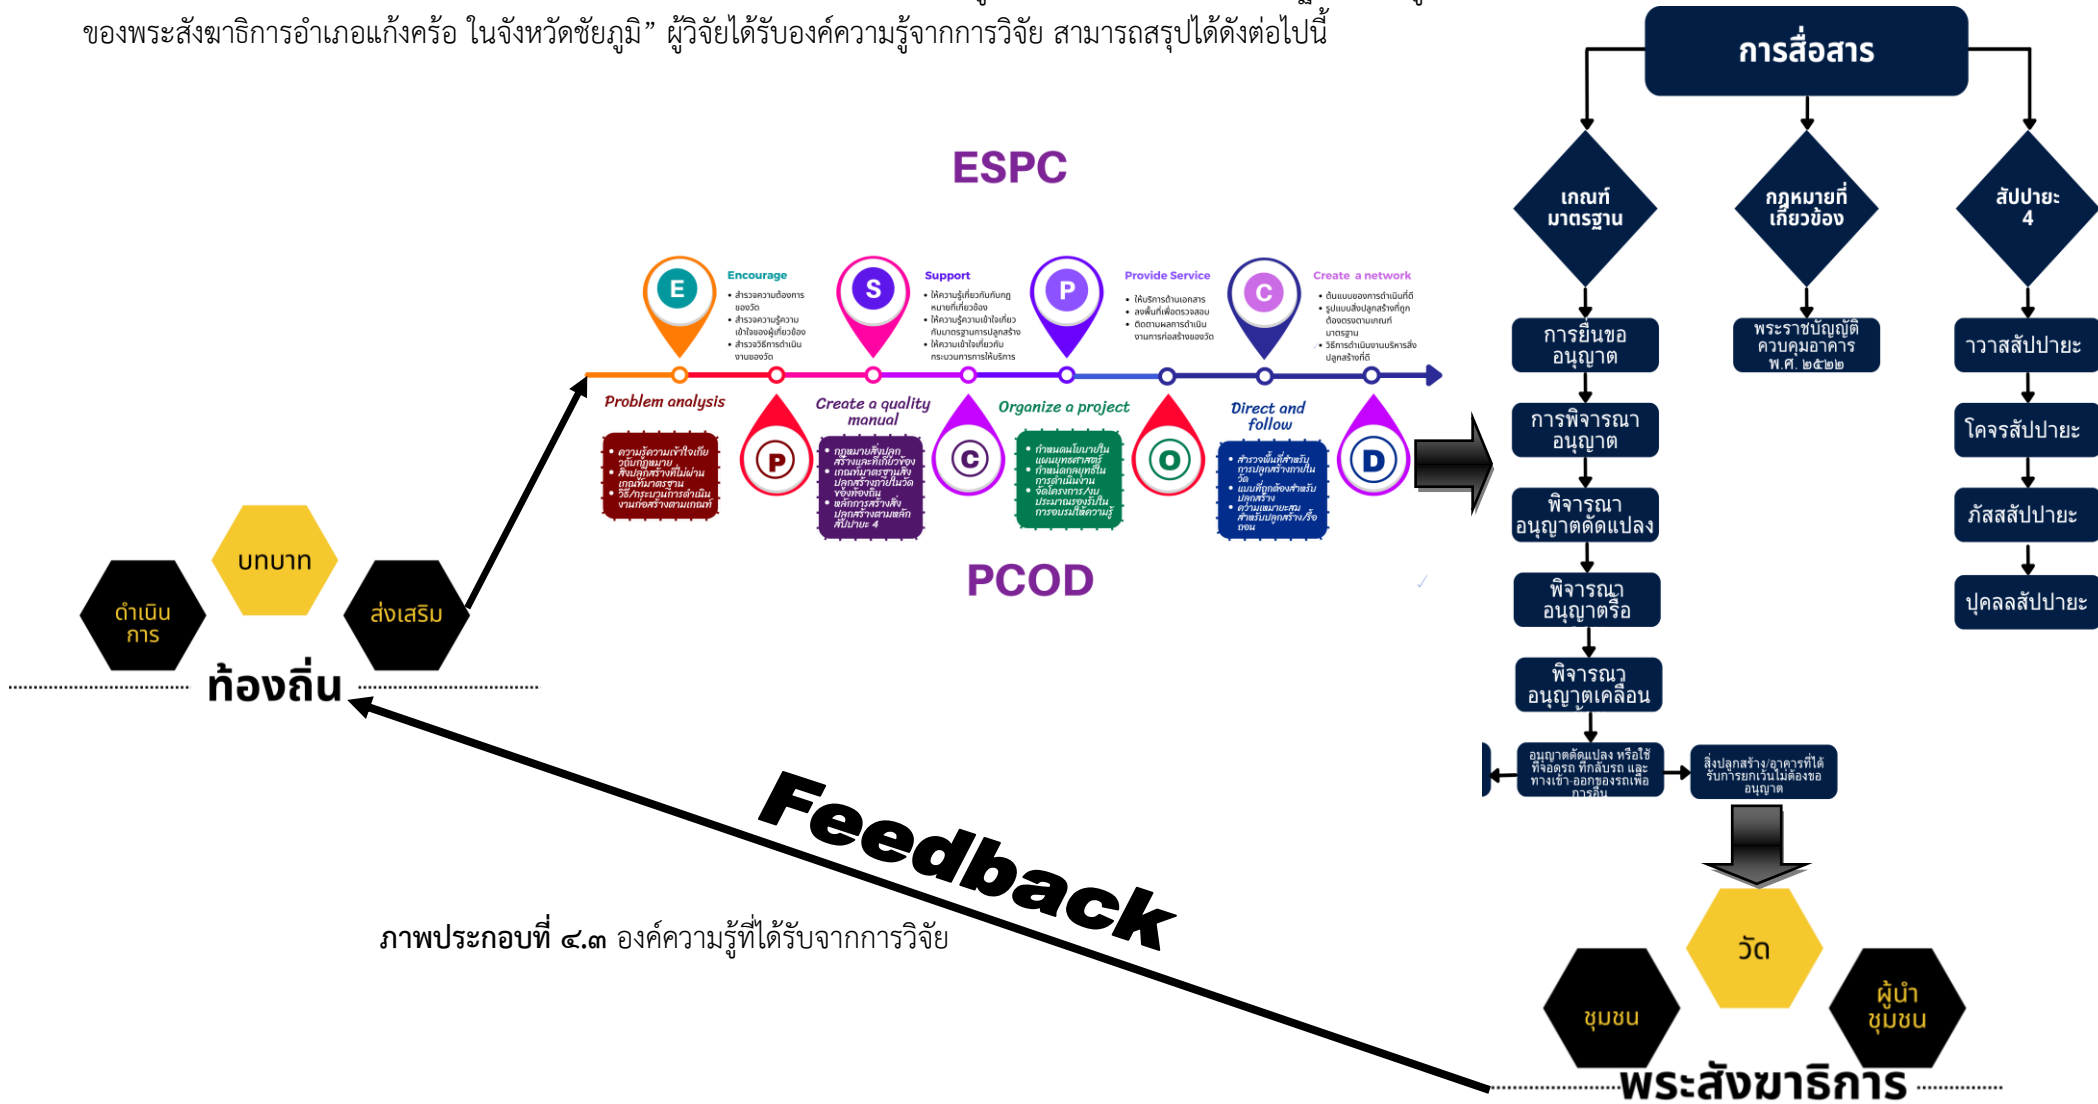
ของพระสังฆาธิการอำเภอแก้งคร้อ ในจังหวัดชัยภูมิ" ผู้วิจัยได้รับองค์ความรู้จากการวิจัย สามารถสรุปได้ดังต่อไปนี้

การสื่อสาร

เกณฑ์มาตรฐาน

กฎหมายที่เกี่ยวข้อง

สัปปายะ 4

ESPC

E Encourage
• สำรวจความต้องการของวัด
• สำรวจความรู้ความเข้าใจของผู้เกี่ยวข้อง
• สำรวจวิธีการดำเนินงานของวัด

S Support
• ให้ความรู้เกี่ยวกับกฎหมายที่เกี่ยวข้อง
• ให้ความรู้ความเข้าใจเกี่ยวกับมาตรฐานการปลูกสร้าง
• ให้ความเข้าใจเกี่ยวกับกระบวนการการให้บริการ

P Provide Service
• ให้บริการด้านเอกสาร
• ลงพื้นที่เพื่อตรวจสอบ
• ติดตามผลการดำเนินงานการก่อสร้างของวัด

C Create a network
• ต้นแบบของการดำเนินที่ดี
• รูปแบบสิ่งปลูกสร้างที่ถูกต้องตรงตามเกณฑ์มาตรฐาน
• วิธีการดำเนินงานบริหารสิ่งปลูกสร้างที่ดี

Problem analysis
• ความรู้ความเข้าใจเกี่ยวกับกฎหมาย
• สิ่งปลูกสร้างที่ไม่ผ่านเกณฑ์มาตรฐาน
• วิธี/กระบวนการดำเนินงานก่อสร้างตามเกณฑ์

P

Create a quality manual
• กฎหมายสิ่งปลูกสร้างและที่เกี่ยวข้อง
• เกณฑ์มาตรฐานสิ่งปลูกสร้างภายในวัดของท้องถิ่น
• หลักการสร้างสิ่งปลูกสร้างตามหลักสัปปายะ 4

C

Organize a project
• ทำแผนนโยบายในแผนยุทธศาสตร์
• ทำแผนกลยุทธ์ในการดำเนินงาน
• จัดโครงการ/งบประมาณรองรับในการอบรมให้ความรู้

O

Direct and follow
• สำรวจพื้นที่สำหรับการปลูกสร้างภายในวัด
• แผนที่ถูกต้องสำหรับปลูกสร้าง
• ความเหมาะสมสำหรับปลูกสร้าง/รื้อถอน

D

PCOD

การยื่นขออนุญาต

การพิจารณาอนุญาต

พิจารณาอนุญาตดัดแปลง

พิจารณาอนุญาตรื้อ

พิจารณาอนุญาตเคลื่อน

อนุญาตดัดแปลง หรือใช้ที่จอดรถ ที่กลับรถ และทางเข้า-ออกของรถเพื่อการอื่น

สิ่งปลูกสร้าง/อาคารที่ได้รับการยกเว้นไม่ต้องขออนุญาต

พระราชบัญญัติควบคุมอาคาร พ.ศ. ๒๕๒๒

วาวาสัปปายะ

โคจรสัปปายะ

ภัสสสัปปายะ

ปุคคลสัปปายะ

บทบาท

ดำเนินการ

ส่งเสริม

ท้องถิ่น

Feedback

ภาพประกอบที่ ๔.๓ องค์ความรู้ที่ได้รับจากการวิจัย

วัด

ชุมชน

ผู้นำชุมชน

พระสังฆาธิการ